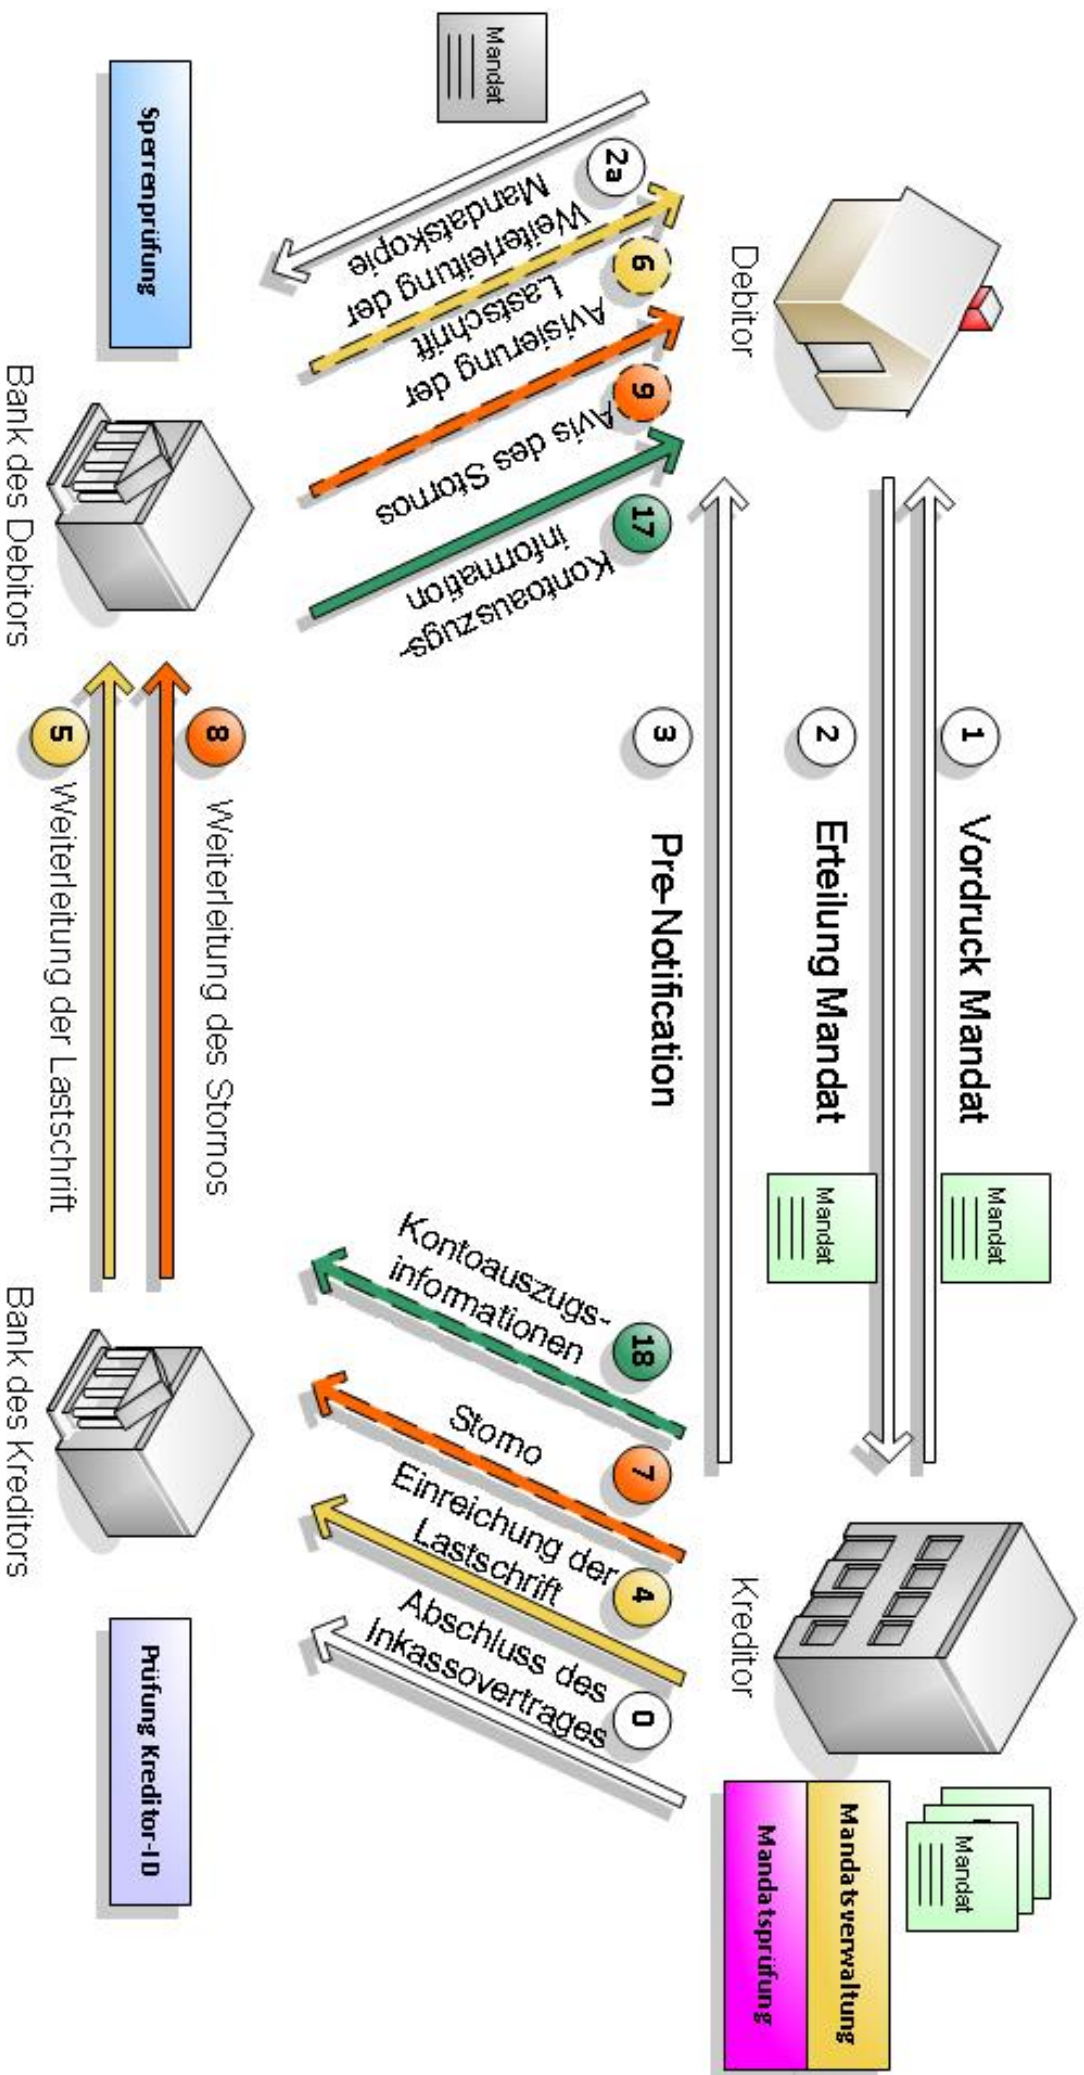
Debitor

Kreditor

Bank des Debitors

Bank des Kreditors

1 Vordruck Mandat

2 Erteilung Mandat

3 Pre-Notification

Mandat

Mandat

Mandat

Mandat

2a Weiterleitung der Mandatskopie

6 Avisierung der Lastschrift

9 Avis des Stornos

17 Kontoauszugs-information

0 Abschluss des Inkassovertrages

4 Einreichung der Lastschrift

7 Storno

18 Kontoauszugs-informationen

8 Weiterleitung des Stornos

5 Weiterleitung der Lastschrift

Sperrenprüfung

Prüfung Kreditor-ID

Mandatsverwaltung

Mandatsprüfung